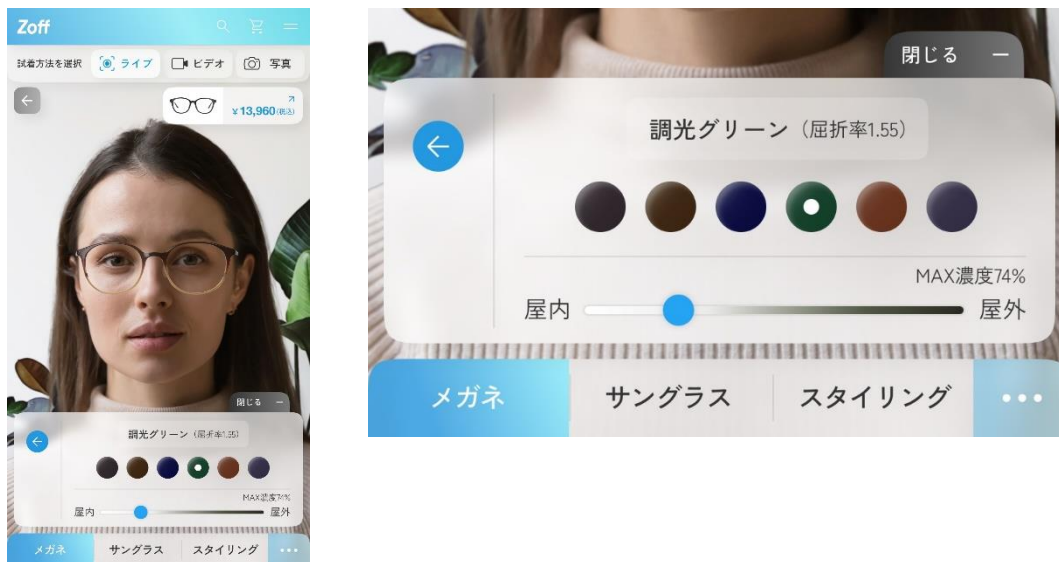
Zoff

試着方法を選択 ライブ ビデオ 写真

¥13,960(税込)

閉じる —

調光グリーン（屈折率1.55）

MAX濃度74%

屋内 屋外

メガネ サングラス スタイリング •••

閉じる —

調光グリーン（屈折率1.55）

MAX濃度74%

屋内 屋外

メガネ サングラス スタイリング •••